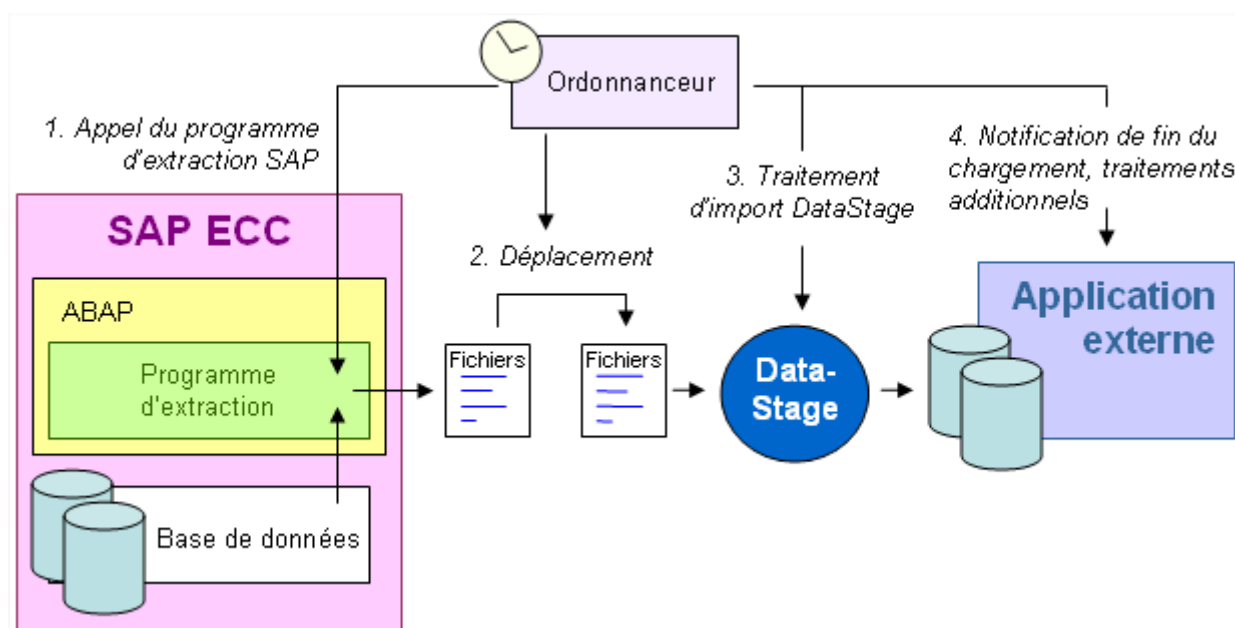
Ordonnanceur

1. Appel du programme d'extraction SAP

4. Notification de fin du chargement, traitements additionnels

3. Traitement d'import DataStage

SAP ECC

2. Déplacement

ABAP

Programme d'extraction

Fichiers

Fichiers

Data-Stage

Application externe

Base de données